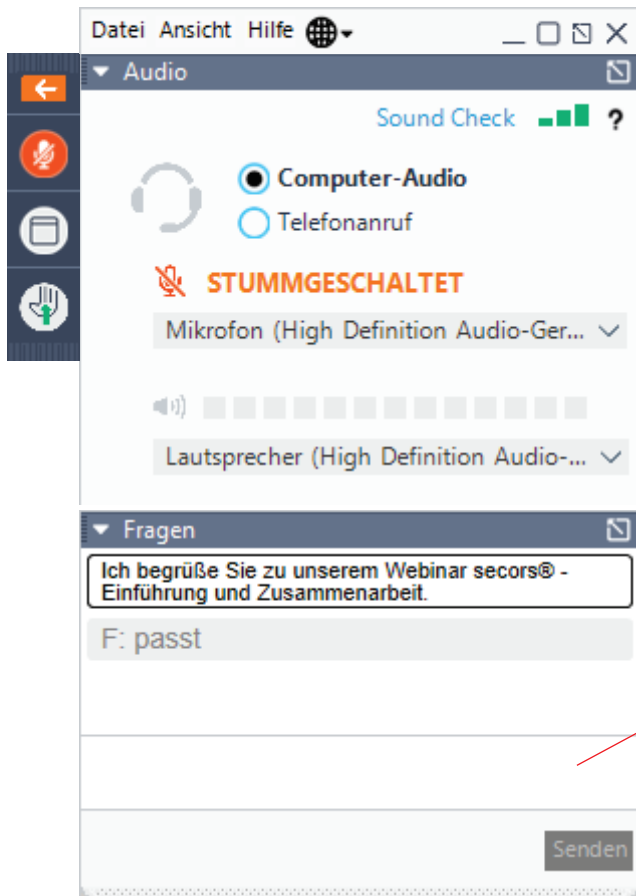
Datei Ansicht Hilfe

Audio

Sound Check ?

Computer-Audio

Telefonanruf

STUMMGESCHALTET

Mikrofon (High Definition Audio-Ger...

Lautsprecher (High Definition Audio-...

Fragen

Ich begrüße Sie zu unserem Webinar secors® - Einführung und Zusammenarbeit.

F: passt

Senden